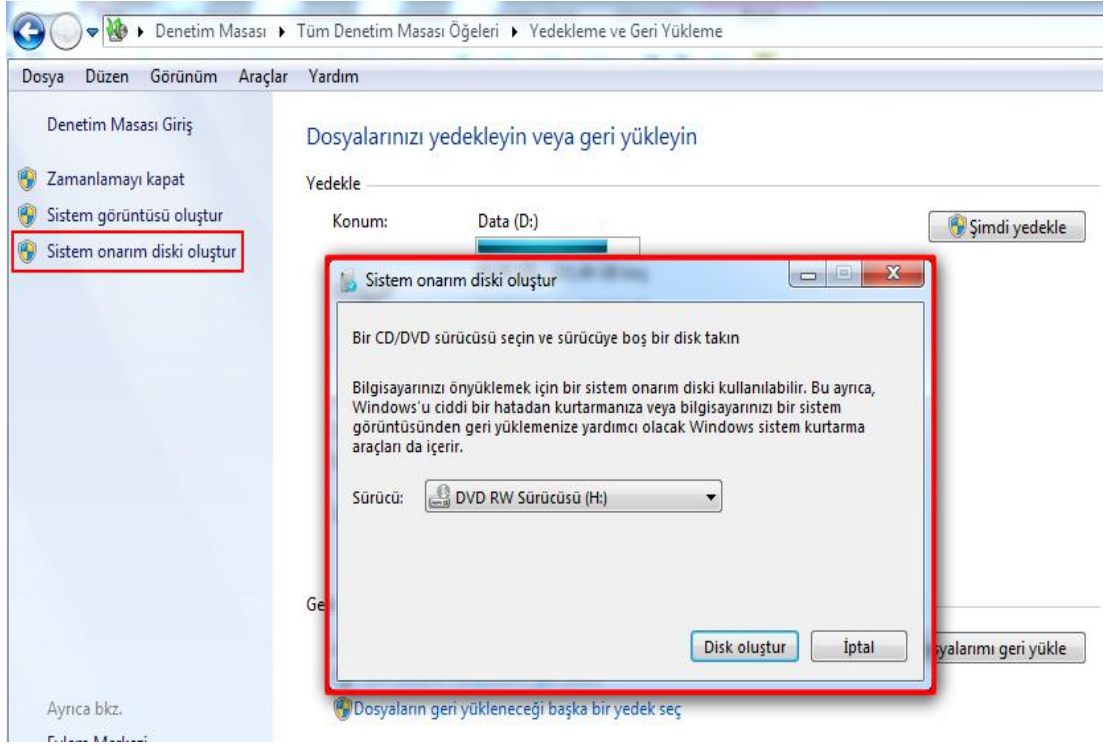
Denetim Masası ▸ Tüm Denetim Masası Öğeleri ▸ Yedekleme ve Geri Yükleme

Dosya Düzen Görünüm Araçlar Yardım

Denetim Masası Giriş

Zamanlamayı kapat

Sistem görüntüsü oluştur

Sistem onarım diski oluştur

Dosyalarınızı yedekleyin veya geri yükleyin

Yedekle

Konum: Data (D:)

Şimdi yedekle

Sistem onarım diski oluştur

Bir CD/DVD sürücüsü seçin ve sürücüye boş bir disk takın

Bilgisayarınızı önyüklemek için bir sistem onarım diski kullanılabilir. Bu ayrıca, Windows'u ciddi bir hatadan kurtarmanıza veya bilgisayarınızı bir sistem görüntüsünden geri yüklemenize yardımcı olacak Windows sistem kurtarma araçları da içerir.

Sürücü: DVD RW Sürücüsü (H:)

Ge

Disk oluştur İptal

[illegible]yalarımı geri yükle

Ayrıca bkz.

Dosyaların geri yükleneceği başka bir yedek seç

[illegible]